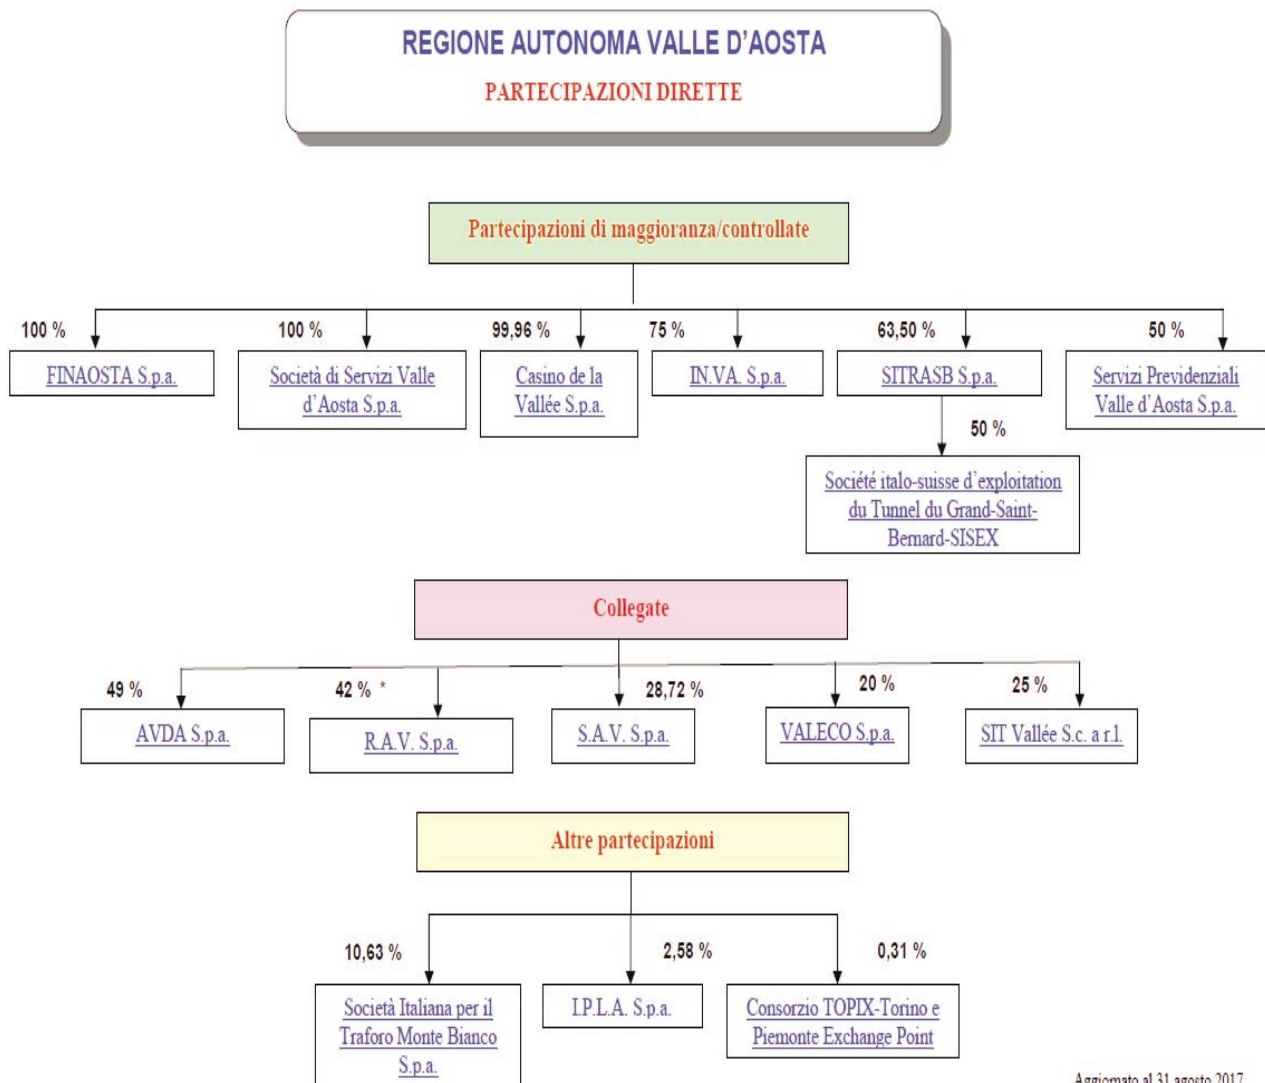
REGIONE AUTONOMA VALLE D'AOSTA
PARTECIPAZIONI DIRETTE

Partecipazioni di maggioranza/controllate

100 %
FINAOSTA S.p.a.

100 %
Società di Servizi Valle d'Aosta S.p.a.

99,96 %
Casino de la Vallée S.p.a.

75 %
IN.VA. S.p.a.

63,50 %
SITRASB S.p.a.

50 %
Servizi Previdenziali Valle d'Aosta S.p.a.

50 %
Société italo-suisse d'exploitation du Tunnel du Grand-Saint-Bernard-SISEX

Collegate

49 %
AVDA S.p.a.

42 % *
R.A.V. S.p.a.

28,72 %
S.A.V. S.p.a.

20 %
VALECO S.p.a.

25 %
SIT Vallée S.c. a r.l.

Altre partecipazioni

10,63 %
Società Italiana per il Traforo Monte Bianco S.p.a.

2,58 %
I.P.L.A. S.p.a.

0,31 %
Consorzio TOPIX-Torino e Piemonte Exchange Point

Aggiornato al 31 agosto 2017